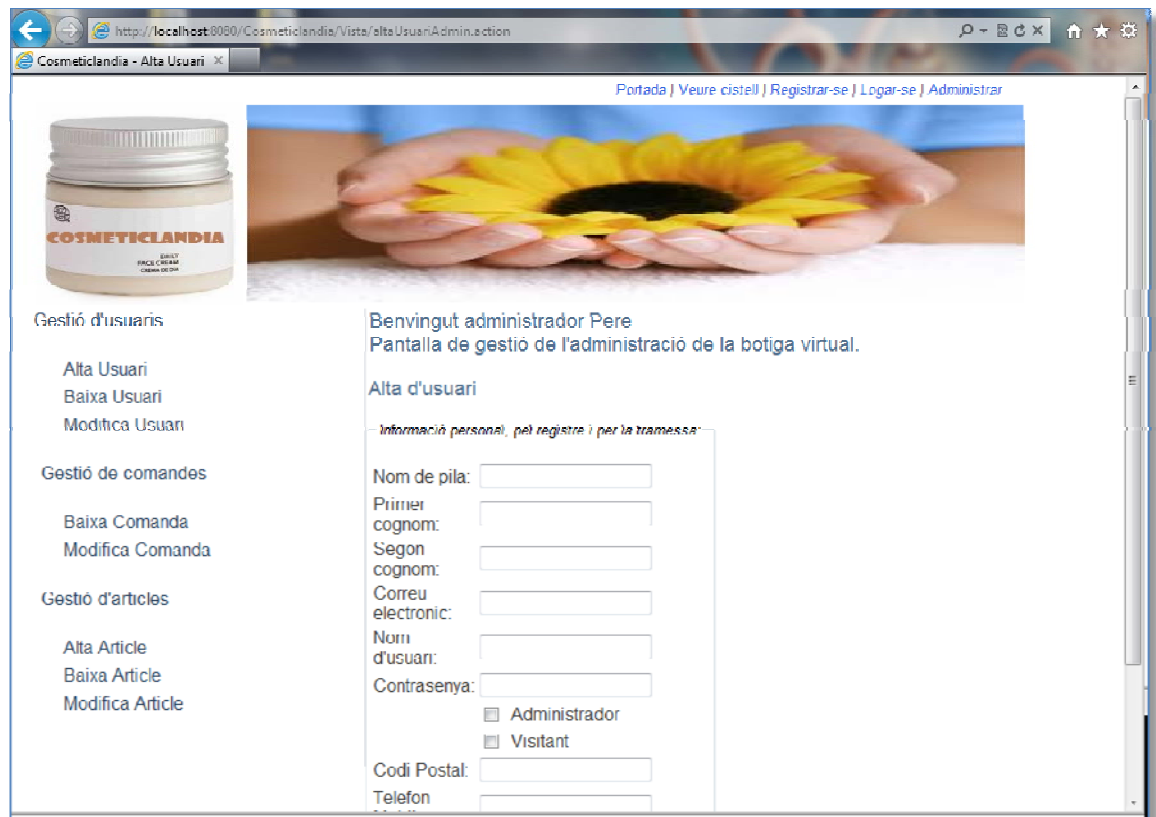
http://localhost:8080/Cosmeticlandia/Vista/altaUsuariAdmin.action

Cosmeticlandia - Alta Usuari ×

Portada | Veure cistell | Registrar-se | Logar-se | Administrar

COSMETICLANDIA
DAILY FACE CREAM
CREMA DE DIA

Gestió d'usuaris

Alta Usuari
Baixa Usuari
Modifica Usuari

Gestió de comandes

Baixa Comanda
Modifica Comanda

Gestió d'articles

Alta Article
Baixa Article
Modifica Article

Benvingut administrador Pere
Pantalla de gestió de l'administració de la botiga virtual.

Alta d'usuari

Informació personal, pel registre i per la tramessa:

Nom de pila:
Primer cognom:
Segon cognom:
Correu electronic:
Nom d'usuari:
Contrasenya:
Administrador
Visitant
Codi Postal:
Telefon